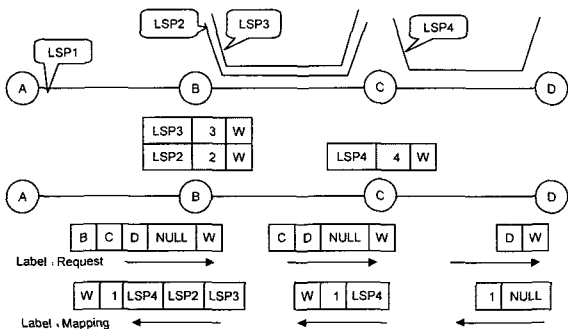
LSP2
LSP3
LSP4
LSP1

A
B
C
D

| LSP3 | 3 | W |
|---|---|---|
| LSP2 | 2 | W |

| LSP4 | 4 | W |
|---|---|---|

A
B
C
D

| B | C | D | NULL | W |
|---|---|---|---|---|

| C | D | NULL | W |
|---|---|---|---|

| D | W |
|---|---|

Label : Request

| W | 1 | LSP4 | LSP2 | LSP3 |
|---|---|---|---|---|

| W | 1 | LSP4 |
|---|---|---|

| 1 | NULL |
|---|---|

Label : Mapping